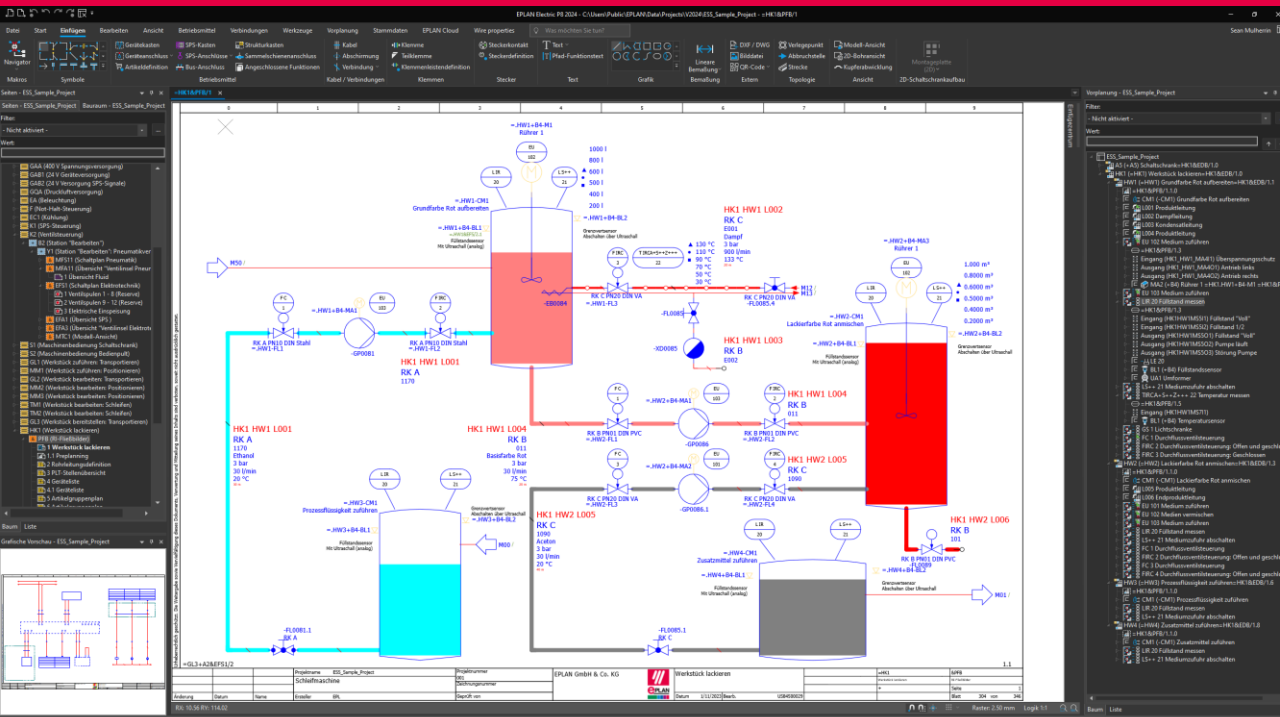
EPLAN Electric P8 2024 - C:\Users\Public\EPLAN\Data\Projects\V2024\ESS_Sample_Project - =HK1&PFB/1

Datei Start Einfügen Bearbeiten Ansicht Betriebsmittel Verbindungen Werkzeuge Vorplanung Stammdaten EPLAN Cloud Wire properties

Was möchten Sie tun?

Sean Mulherin

Navigator
Makros
Gerätekasten
Gerätesanschluss
Artikeldefinition
Symbole
SPS-Kasten
SPS-Anschluss
Bus-Anschluss
Strukturkasten
Sammelschienenanschluss
Angeschlossene Funktionen
Betriebsmittel
Kabel
Abschirmung
Verbindung
Kabel / Verbindungen
Klemme
Teilklemme
Klemmenleistendefinition
Klemmen
Steckerkontakt
Steckerdefinition
Stecker
Text
Pfad-Funktionstext
Text
Grafik
Lineare Bemaßung
Bemaßung
DXF / DWG
Bilddatei
QR-Code
Extern
Verlegepunkt
Abbruchstelle
Strecke
Topologie
Modell-Ansicht
2D-Bohransicht
Kupferzuschnitt
Ansicht
Montageplatte
2D-Schaltschrankaufbau

Seiten - ESS_Sample_Project
Seiten - ESS_Sample_Project | Bauraum - ESS_Sample_Project
Filter:
- Nicht aktiviert -
Wert:

GAA (400 V Spannungsversorgung)
GAB1 (24 V Geräteversorgung)
GAB2 (24 V Versorgung SPS-Signale)
GQA (Druckluftversorgung)
EA (Beleuchtung)
F (Not-Halt-Steuerung)
EC1 (Kühlung)
K1 (SPS-Steuerung)
K2 (Ventilsteuerung)
B2 (Station "Bearbeiten")
Y1 (Station "Bearbeiten": Pneumatikve
MFS11 (Schaltplan Pneumatik)
MFA11 (Übersicht "Ventilinsel Pneum
1 Übersicht Fluid
EFS1 (Schaltplan Elektrotechnik)
1 Ventilspulen 1 - 8 (Reserve)
2 Ventilspulen 9 - 12 (Reserve)
3 Elektrische Einspeisung
EFA1 (Übersicht SPS)
EFA2 (Übersicht "Ventilinsel Elektro
EFA3 (Übersicht "Ventilinsel Elektro
MFC1 (Modell-Ansicht)
S1 (Maschinenbedienung Schaltschrank)
S2 (Maschinenbedienung Bedienpult)
GL1 (Werkstück zuführen: Transportieren)
MM1 (Werkstück zuführen: Positionieren)
GL2 (Werkstück bearbeiten: Transportieren)
MM2 (Werkstück bearbeiten: Positionieren)
MM3 (Werkstück bearbeiten: Positionieren)
TM1 (Werkstück bearbeiten: Schleifen)
TM2 (Werkstück bearbeiten: Schleifen)
TM3 (Werkstück bereitstellen: Transportieren)
HK1 (Werkstück lackieren)
PFB (R-I-Fließbilder)
1 Werkstück lackieren
1.1 Preplanning
2 Rohrleitungsdefinition
3 PLT-Stellendefinition
4 Geräteliste
4.1 Geräteliste
5 Artikelgruppenplan

Baum | Liste
Grafische Vorschau - ESS_Sample_Project

=HK1&PFB/1

0 1 2 3 4 5 6 7 8 9

=.HW1+B4-M1
Rührer 1
EU 102
LIR 20
LS++ 21
1000 l
800 l
600 l
500 l
400 l
200 l
=.HW1-CM1
Grundfarbe Rot aufbereiten
=.HW1+B4-BL2
=.HW1+B4-BL1
Füllstandsensor
Mit Ultraschall (analog)
Grenzwertsensor
Abschalten über Ultraschall
M50
FIRC 1
TIRCA+S+=Z+=+
130 °C
110 °C
90 °C
70 °C
50 °C
30 °C
-EB0084
RK C PN20 DIN VA
=.HW1-FL3
RK C PN20 DIN VA
-FL0085.4
M13
M14
HK1 HW1 L002
RK C
E001
Dampf
3 bar
900 l/min
133 °C
-FL0085
-XD0085
HK1 HW1 L003
RK B
E002
FC 1
EU 101
FIRC 1
=.HW1+B4-MA1
RK A PN10 DIN Stahl
=.HW1-FL1
-GP0081
RK A PN10 DIN Stahl
=.HW1-FL2
HK1 HW1 L001
RK A
1170
=.HW2+B4-MA3
Rührer 1
EU 102
LIR 20
LS++ 21
1.000 m³
0.8000 m³
0.6000 m³
0.5000 m³
0.4000 m³
0.2000 m³
=.HW2-CM1
Lackierfarbe Rot anmischen
=.HW2+B4-BL2
=.HW2+B4-BL1
Füllstandsensor
Mit Ultraschall (analog)
Grenzwertsensor
Abschalten über Ultraschall
FC 1
=.HW2+B4-MA1
EU 103
FIRC 1
HK1 HW1 L004
RK B
011
RK B PN01 DIN PVC
=.HW2-FL1
-GP0086
RK B PN01 DIN PVC
=.HW2-FL2
HK1 HW1 L001
RK A
1170
Ethanol
3 bar
30 l/min
20 °C
HK1 HW1 L004
RK B
011
Basisfarbe Rot
3 bar
30 l/min
75 °C
FC 1
=.HW2+B4-MA2
EU 101
FIRC 1
HK1 HW2 L005
RK C
1090
RK C PN20 DIN VA
=.HW2-FL3
-GP0086.1
RK C PN20 DIN VA
=.HW2-FL4
LIR 20
LS++ 21
=.HW3-CM1
Prozessflüssigkeit zuführen
=.HW3+B4-BL1
=.HW3+B4-BL2
Füllstandsensor
Mit Ultraschall (analog)
Grenzwertsensor
Abschalten über Ultraschall
M00
HK1 HW2 L005
RK C
1090
Aceton
3 bar
30 l/min
20 °C
LIR 20
LS++ 21
=.HW4-CM1
Zusatzmittel zuführen
=.HW4+B4-BL1
Füllstandsensor
Mit Ultraschall (analog)
Grenzwertsensor
Abschalten über Ultraschall
HK1 HW2 L006
RK B
101
RK B PN01 DIN PVC
-FL0089
M01
-FL0081.1
RK A
-FL0085.1
RK C
=GL3+A2&EFS1/2

Projektname ESS_Sample_Project
Schleifmaschine
EPLAN GmbH & Co. KG
Werkstück lackieren
=HK1
&PFB
Änderung Datum Name Ersteller BRL
Blatt 304 von 346
1.1

RX: 10.56 RY: 114.02
Raster: 2.50 mm
Logik 1:1

Vorplanung - ESS_Sample_Project
Filter:
- Nicht aktiviert -
Wert:

ESS_Sample_Project
A5 (=A5) Schaltschränke=HK1&EDB/1.0
HK1 (=HK1) Werkstück lackieren=HK1&EDB/1.0
HW1 (=HW1) Grundfarbe Rot aufbereiten=HK1&EDB/1.1
=HK1&PFB/1.1
CM1 (-CM1) Grundfarbe Rot aufbereiten
L001 Produktleitung
L002 Dampfleitung
L003 Kondensatleitung
L004 Produktleitung
EU 102 Medium zuführen
=HK1&PFB/1.0
Eingang (HK1_HW1_MAA01) Überspannungsschutz
Eingang (HK1_HW1_MAA01) Antrieb links
Eingang (HK1_HW1_MAA02) Antrieb rechts
MA2 (+B4) Rührer 1:=HK1.HW1+B4-M1
LIR 20 Füllstand messen
EU 103 Medium zuführen
=HK1&PFB/1.0
Eingang (HK1HW1MSS01) Füllstand "Voll"
Ausgang (HK1HW1MSS01) Füllstand 1/2
Ausgang (HK1HW1MSS02) Füllstand "Voll"
Ausgang (HK1HW1MSS03) Pumpe läuft
Ausgang (HK1HW1MSS03) Störung Pumpe
LE 20
BL1 (+B4) Füllstandsensor
UA1 Umformer
LS++ 21 Mediumzufuhr abschalten
TIRCA+S+=Z++ 22 Temperatur messen
=HK1&PFB/1.5
Eingang (HK1HW1MS11)
BL1 (+B4) Temperatursensor
GS 1 Lichtschranke
FC 1 Durchflussventilsteuerung
FIRC 2 Durchflussventilsteuerung: Offen und geschl
FIRC 3 Durchflussventilsteuerung: Geschlossen
HW2 (=HW2) Lackierfarbe Rot anmischen=HK1&EDB/1.1
=HK1&PFB/1.1
CM1 (-CM1) Lackierfarbe Rot anmischen
L005 Produktleitung
L006 Endproduktleitung
EU 101 Medium zuführen
EU 102 Medien vermischen
EU 103 Medium zuführen
LIR 20 Füllstand messen
LS++ 21 Mediumzufuhr abschalten
FC 1 Durchflussventilsteuerung
FIRC 2 Durchflussventilsteuerung: Offen und geschl
FC 3 Durchflussventilsteuerung
FIRC 4 Durchflussventilsteuerung: Offen und geschl
HW3 (=HW3) Prozessflüssigkeit zuführen=HK1&EDB/1.1
=HK1&PFB/1.0
CM1 (-CM1) Prozessflüssigkeit zuführen
LIR 20 Füllstand messen
LS++ 21 Mediumzufuhr abschalten
HW4 (=HW4) Zusatzmittel zuführen=HK1&EDB/1.1
=HK1&PFB/1.0
CM1 (-CM1) Zusatzmittel zuführen
LIR 20 Füllstand messen
LS++ 21 Mediumzufuhr abschalten

Baum | Liste